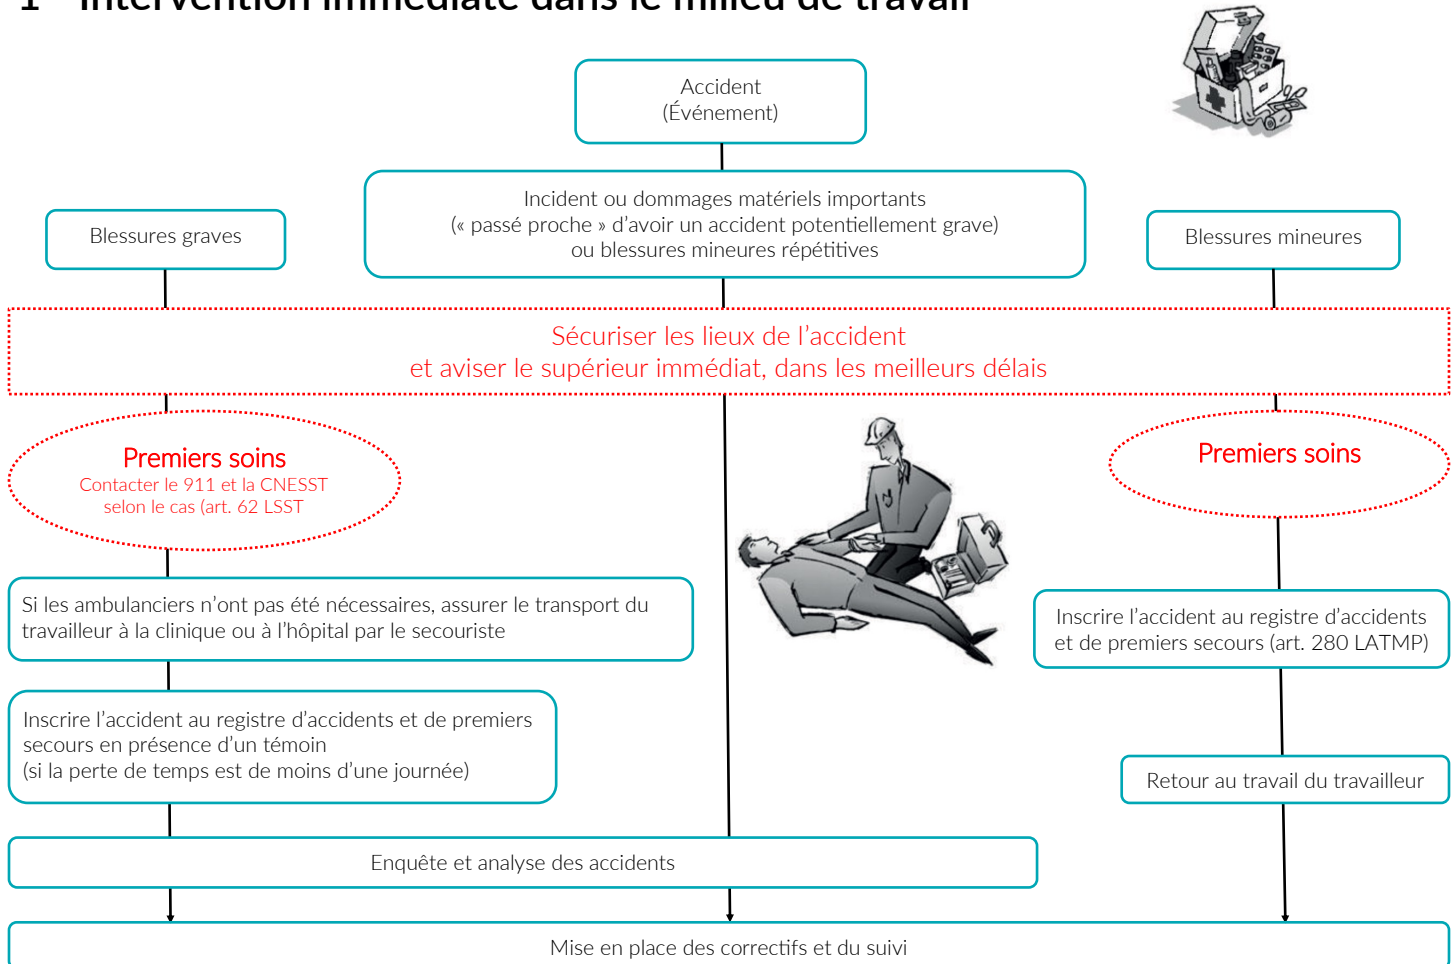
1 Intervention immédiate dans le milieu de travail

Accident
(Événement)

Blessures graves

Incident ou dommages matériels importants
(« passé proche » d'avoir un accident potentiellement grave)
ou blessures mineures répétitives

Blessures mineures

Sécuriser les lieux de l'accident
et aviser le supérieur immédiat, dans les meilleurs délais

Premiers soins
Contacter le 911 et la CNESST selon le cas (art. 62 LSST

Premiers soins

Si les ambulanciers n'ont pas été nécessaires, assurer le transport du travailleur à la clinique ou à l'hôpital par le secouriste

Inscrire l'accident au registre d'accidents et de premiers secours (art. 280 LATMP)

Inscrire l'accident au registre d'accidents et de premiers secours en présence d'un témoin
(si la perte de temps est de moins d'une journée)

Retour au travail du travailleur

Enquête et analyse des accidents

Mise en place des correctifs et du suivi